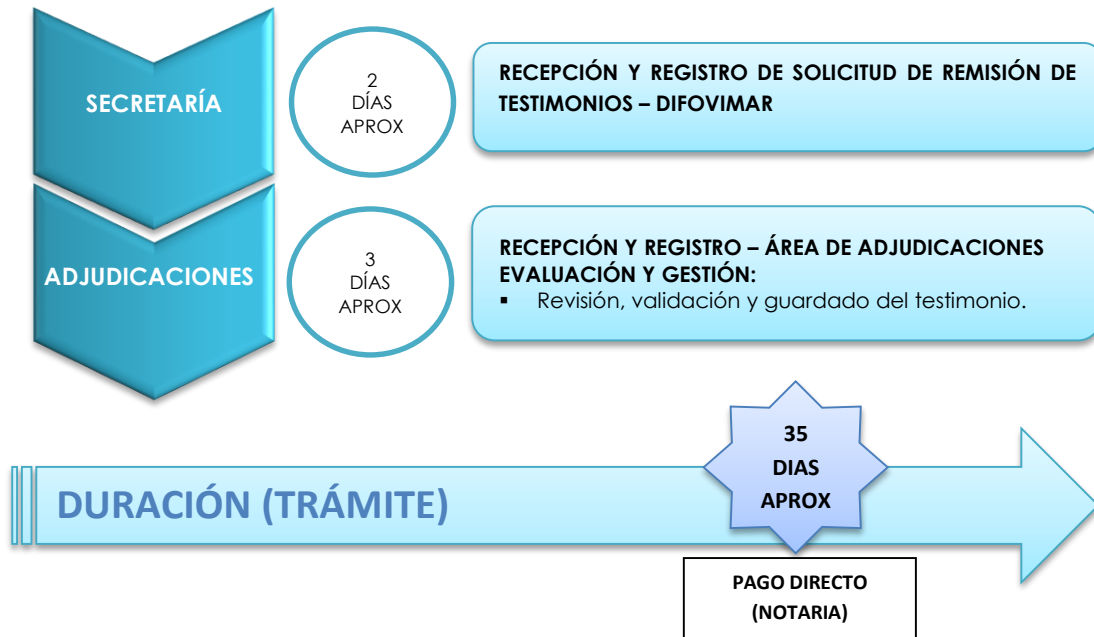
SECRETARÍA

2 DÍAS APROX

RECEPCIÓN Y REGISTRO DE SOLICITUD DE REMISIÓN DE TESTIMONIOS – DIFOVIMAR

ADJUDICACIONES

3 DÍAS APROX

RECEPCIÓN Y REGISTRO – ÁREA DE ADJUDICACIONES
EVALUACIÓN Y GESTIÓN:
▪ Revisión, validación y guardado del testimonio.

35 DIAS APROX

DURACIÓN (TRÁMITE)

PAGO DIRECTO (NOTARIA)